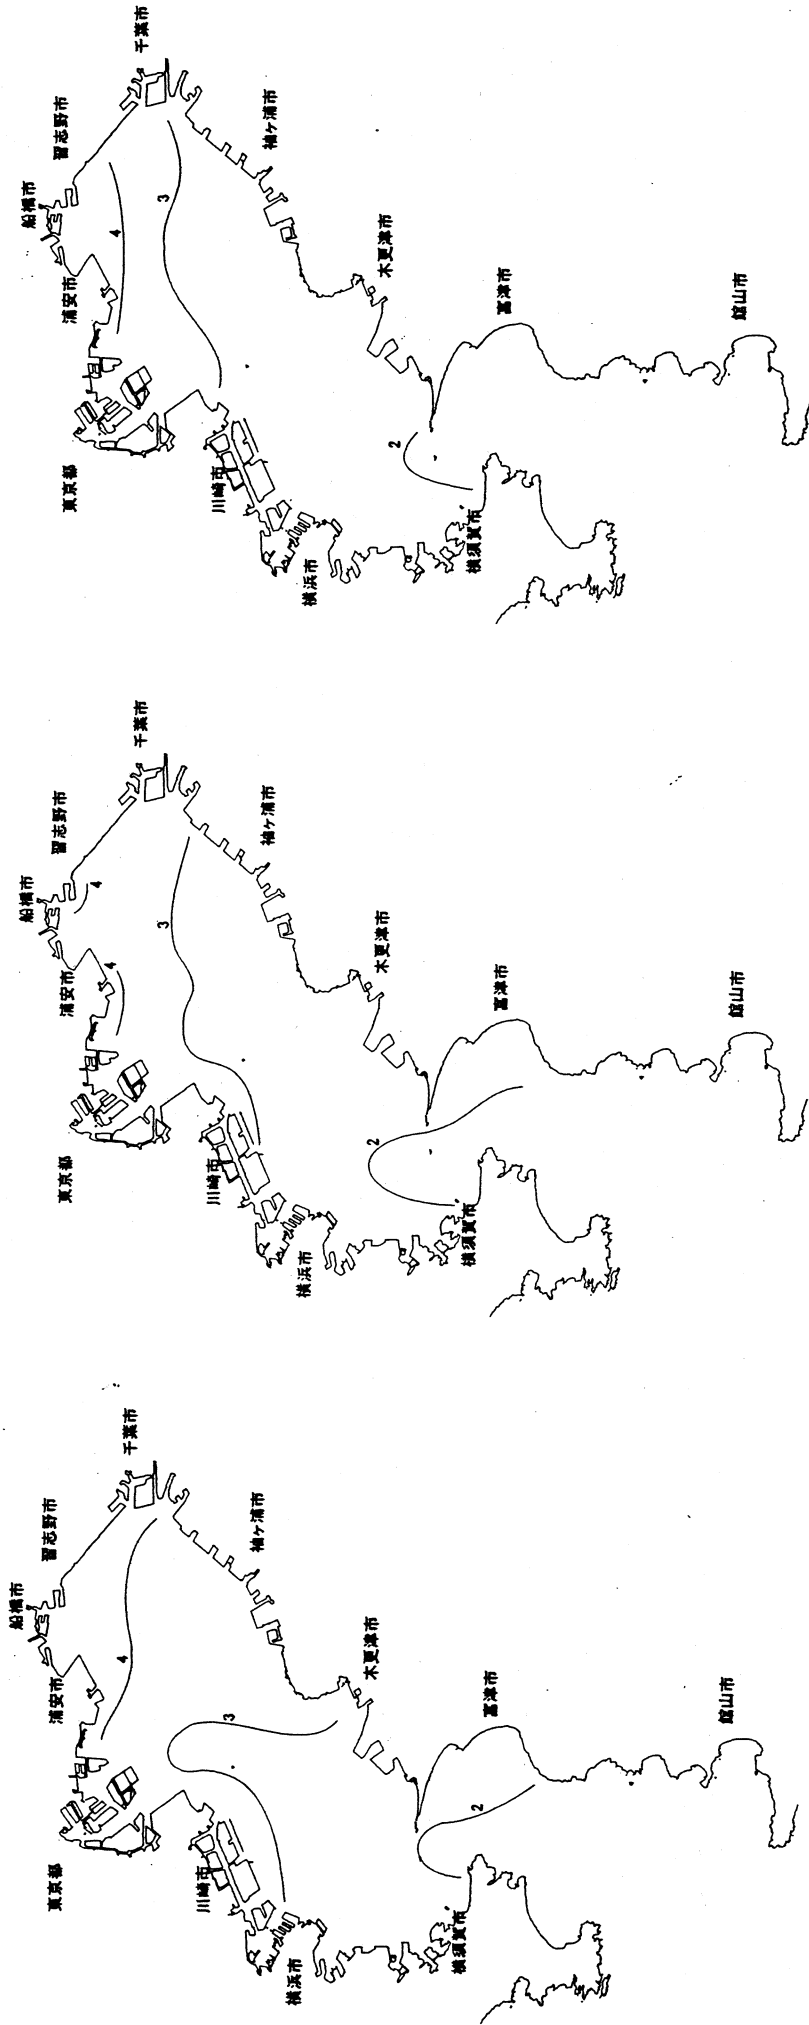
千葉市
習志野市
船橋市
浦安市
東京都
川崎市
横浜市
横須賀市
袖ケ浦市
木更津市
富津市
館山市
4
3
2

千葉市
習志野市
船橋市
浦安市
東京都
川崎市
横浜市
横須賀市
袖ケ浦市
木更津市
富津市
館山市
4
4
3
2

千葉市
習志野市
船橋市
浦安市
東京都
川崎市
横浜市
横須賀市
袖ケ浦市
木更津市
富津市
館山市
4
3
2